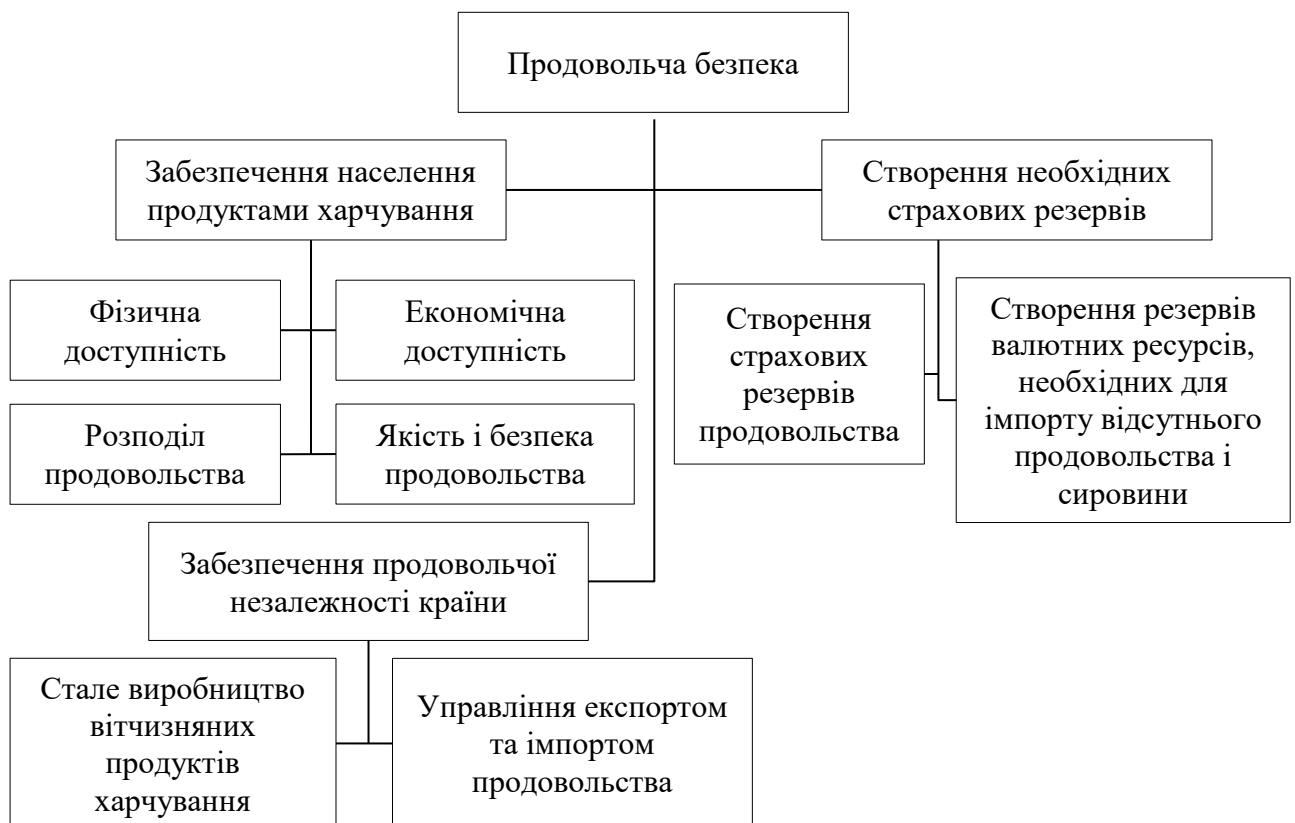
Продовольча безпека

Забезпечення населення продуктами харчування

Створення необхідних страхових резервів

Фізична доступність

Економічна доступність

Розподіл продовольства

Якість і безпека продовольства

Створення страхових резервів продовольства

Створення резервів валютних ресурсів, необхідних для імпорту відсутнього продовольства і сировини

Забезпечення продовольчої незалежності країни

Стале виробництво вітчизняних продуктів харчування

Управління експортом та імпортом продовольства